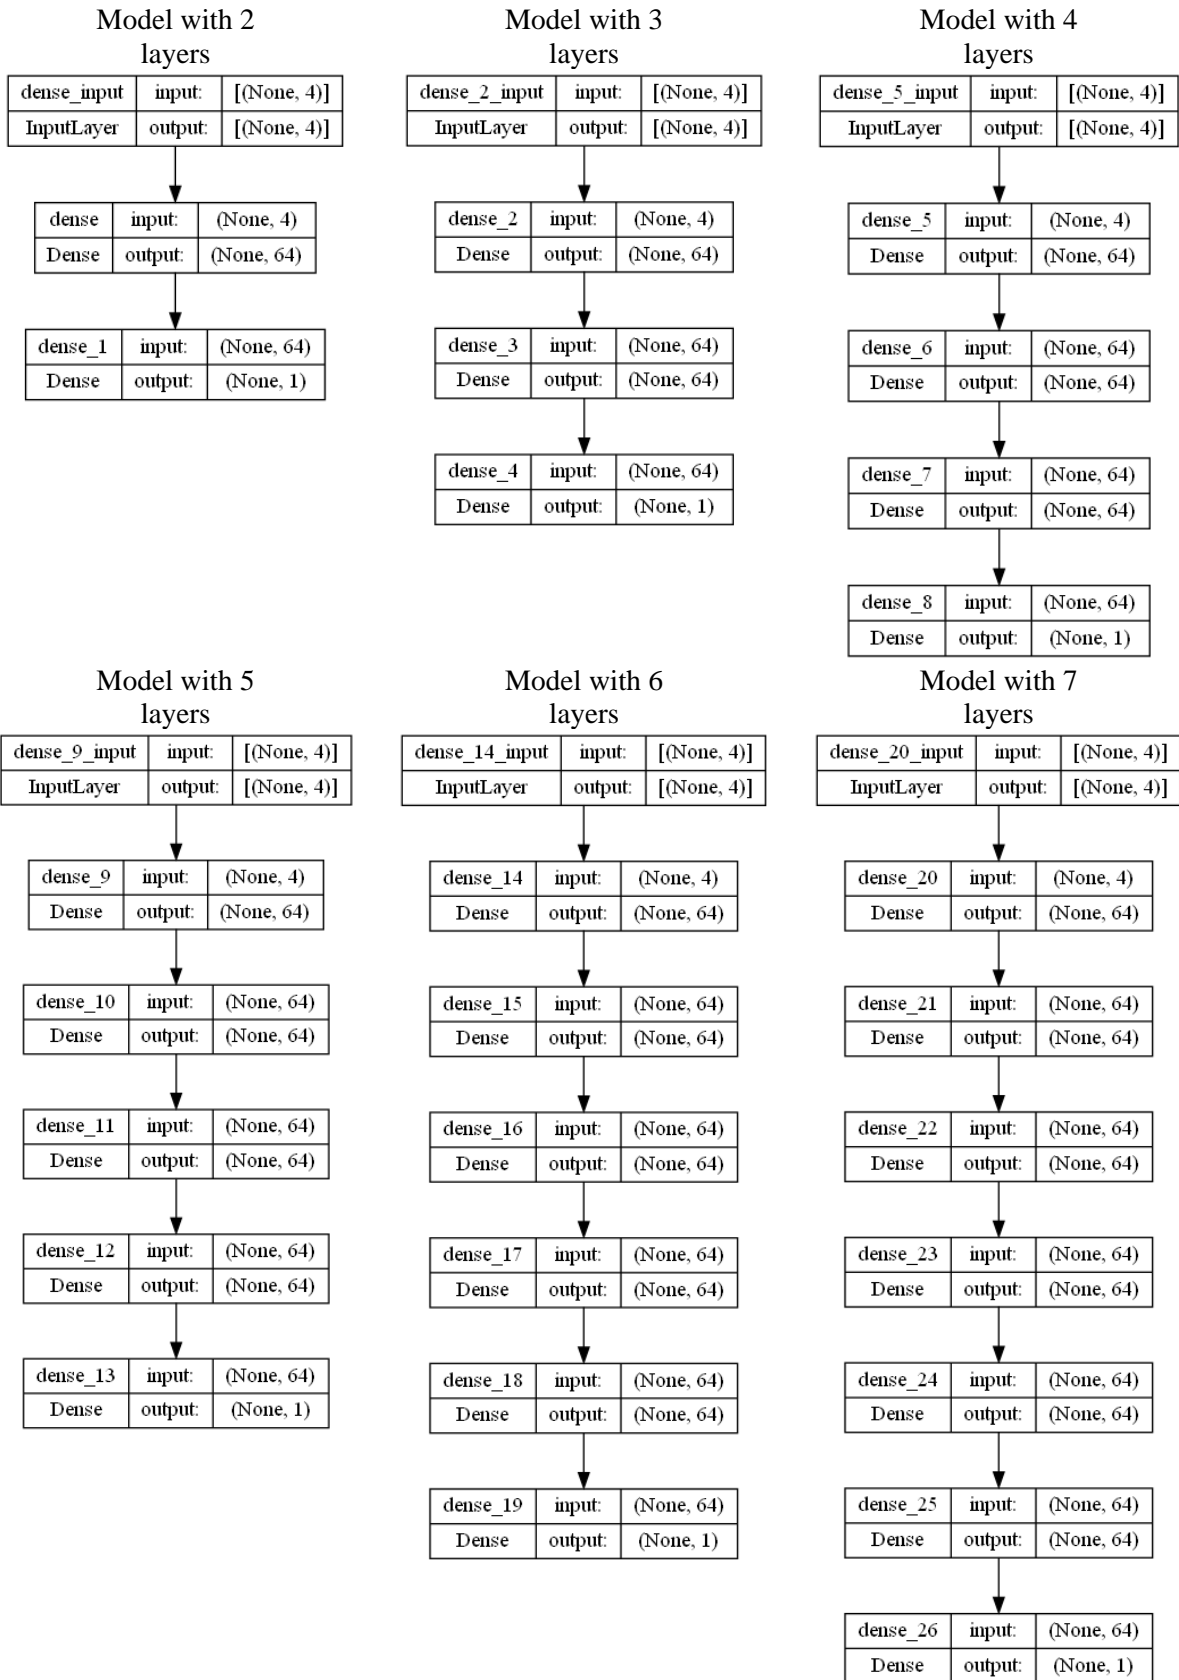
Model with 2 layers

| dense_input | input: | [(None, 4)] |
|---|---|---|
| InputLayer | output: | [(None, 4)] |

| dense | input: | (None, 4) |
|---|---|---|
| Dense | output: | (None, 64) |

| dense_1 | input: | (None, 64) |
|---|---|---|
| Dense | output: | (None, 1) |

Model with 3 layers

| dense_2_input | input: | [(None, 4)] |
|---|---|---|
| InputLayer | output: | [(None, 4)] |

| dense_2 | input: | (None, 4) |
|---|---|---|
| Dense | output: | (None, 64) |

| dense_3 | input: | (None, 64) |
|---|---|---|
| Dense | output: | (None, 64) |

| dense_4 | input: | (None, 64) |
|---|---|---|
| Dense | output: | (None, 1) |

Model with 4 layers

| dense_5_input | input: | [(None, 4)] |
|---|---|---|
| InputLayer | output: | [(None, 4)] |

| dense_5 | input: | (None, 4) |
|---|---|---|
| Dense | output: | (None, 64) |

| dense_6 | input: | (None, 64) |
|---|---|---|
| Dense | output: | (None, 64) |

| dense_7 | input: | (None, 64) |
|---|---|---|
| Dense | output: | (None, 64) |

| dense_8 | input: | (None, 64) |
|---|---|---|
| Dense | output: | (None, 1) |

Model with 5 layers

| dense_9_input | input: | [(None, 4)] |
|---|---|---|
| InputLayer | output: | [(None, 4)] |

| dense_9 | input: | (None, 4) |
|---|---|---|
| Dense | output: | (None, 64) |

| dense_10 | input: | (None, 64) |
|---|---|---|
| Dense | output: | (None, 64) |

| dense_11 | input: | (None, 64) |
|---|---|---|
| Dense | output: | (None, 64) |

| dense_12 | input: | (None, 64) |
|---|---|---|
| Dense | output: | (None, 64) |

| dense_13 | input: | (None, 64) |
|---|---|---|
| Dense | output: | (None, 1) |

Model with 6 layers

| dense_14_input | input: | [(None, 4)] |
|---|---|---|
| InputLayer | output: | [(None, 4)] |

| dense_14 | input: | (None, 4) |
|---|---|---|
| Dense | output: | (None, 64) |

| dense_15 | input: | (None, 64) |
|---|---|---|
| Dense | output: | (None, 64) |

| dense_16 | input: | (None, 64) |
|---|---|---|
| Dense | output: | (None, 64) |

| dense_17 | input: | (None, 64) |
|---|---|---|
| Dense | output: | (None, 64) |

| dense_18 | input: | (None, 64) |
|---|---|---|
| Dense | output: | (None, 64) |

| dense_19 | input: | (None, 64) |
|---|---|---|
| Dense | output: | (None, 1) |

Model with 7 layers

| dense_20_input | input: | [(None, 4)] |
|---|---|---|
| InputLayer | output: | [(None, 4)] |

| dense_20 | input: | (None, 4) |
|---|---|---|
| Dense | output: | (None, 64) |

| dense_21 | input: | (None, 64) |
|---|---|---|
| Dense | output: | (None, 64) |

| dense_22 | input: | (None, 64) |
|---|---|---|
| Dense | output: | (None, 64) |

| dense_23 | input: | (None, 64) |
|---|---|---|
| Dense | output: | (None, 64) |

| dense_24 | input: | (None, 64) |
|---|---|---|
| Dense | output: | (None, 64) |

| dense_25 | input: | (None, 64) |
|---|---|---|
| Dense | output: | (None, 64) |

| dense_26 | input: | (None, 64) |
|---|---|---|
| Dense | output: | (None, 1) |